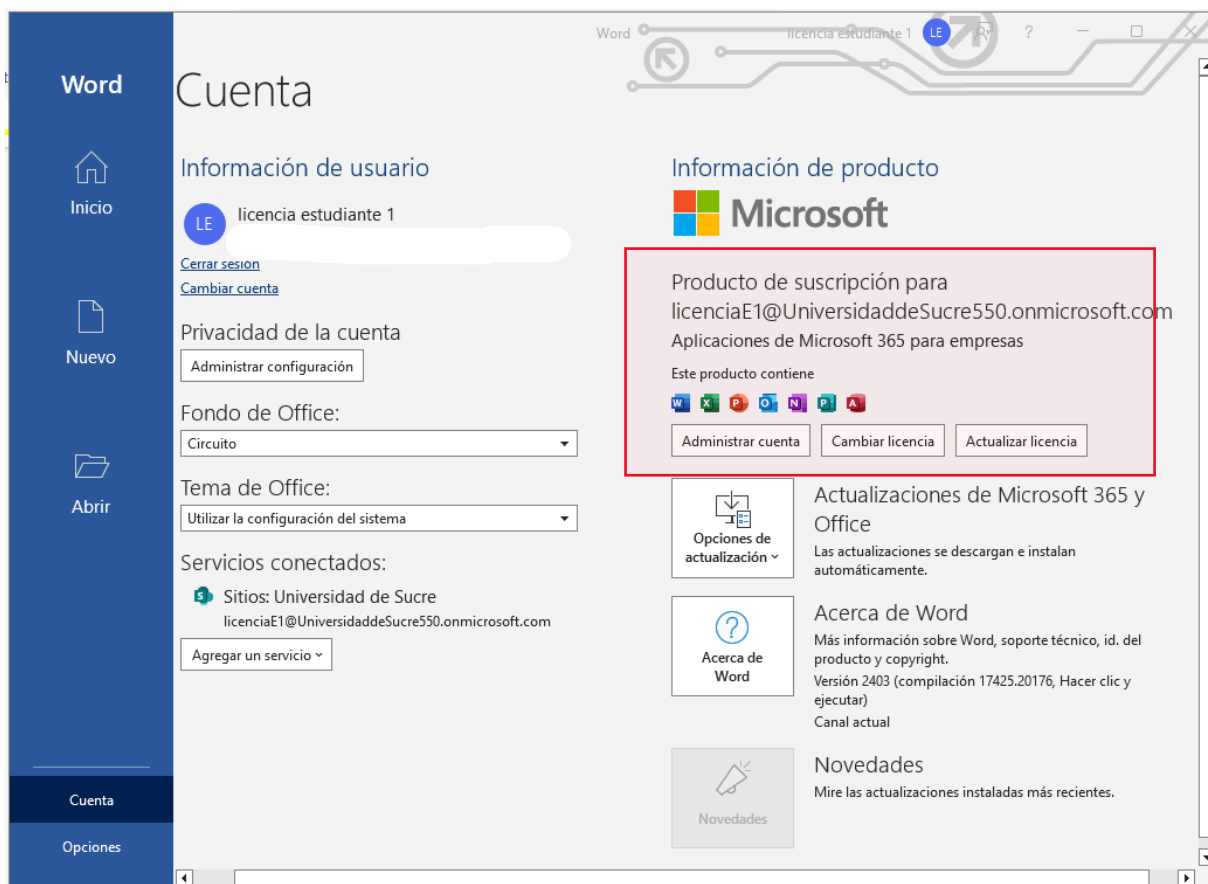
Word

Inicio

Nuevo

Abrir

Cuenta

Opciones

Word licencia estudiante 1 LE ?

Cuenta

Información de usuario

LE licencia estudiante 1

Cerrar sesión
Cambiar cuenta

Privacidad de la cuenta

Administrar configuración

Fondo de Office:

Circuito

Tema de Office:

Utilizar la configuración del sistema

Servicios conectados:

Sitios: Universidad de Sucre
licenciaE1@UniversidaddeSucre550.onmicrosoft.com

Agregar un servicio

Información de producto

Microsoft

Producto de suscripción para
licenciaE1@UniversidaddeSucre550.onmicrosoft.com
Aplicaciones de Microsoft 365 para empresas

Este producto contiene

Administrar cuenta Cambiar licencia Actualizar licencia

Opciones de actualización

Actualizaciones de Microsoft 365 y Office
Las actualizaciones se descargan e instalan automáticamente.

Acerca de Word

Acerca de Word
Más información sobre Word, soporte técnico, id. del producto y copyright.
Versión 2403 (compilación 17425.20176, Hacer clic y ejecutar)
Canal actual

Novedades

Novedades
Mire las actualizaciones instaladas más recientes.